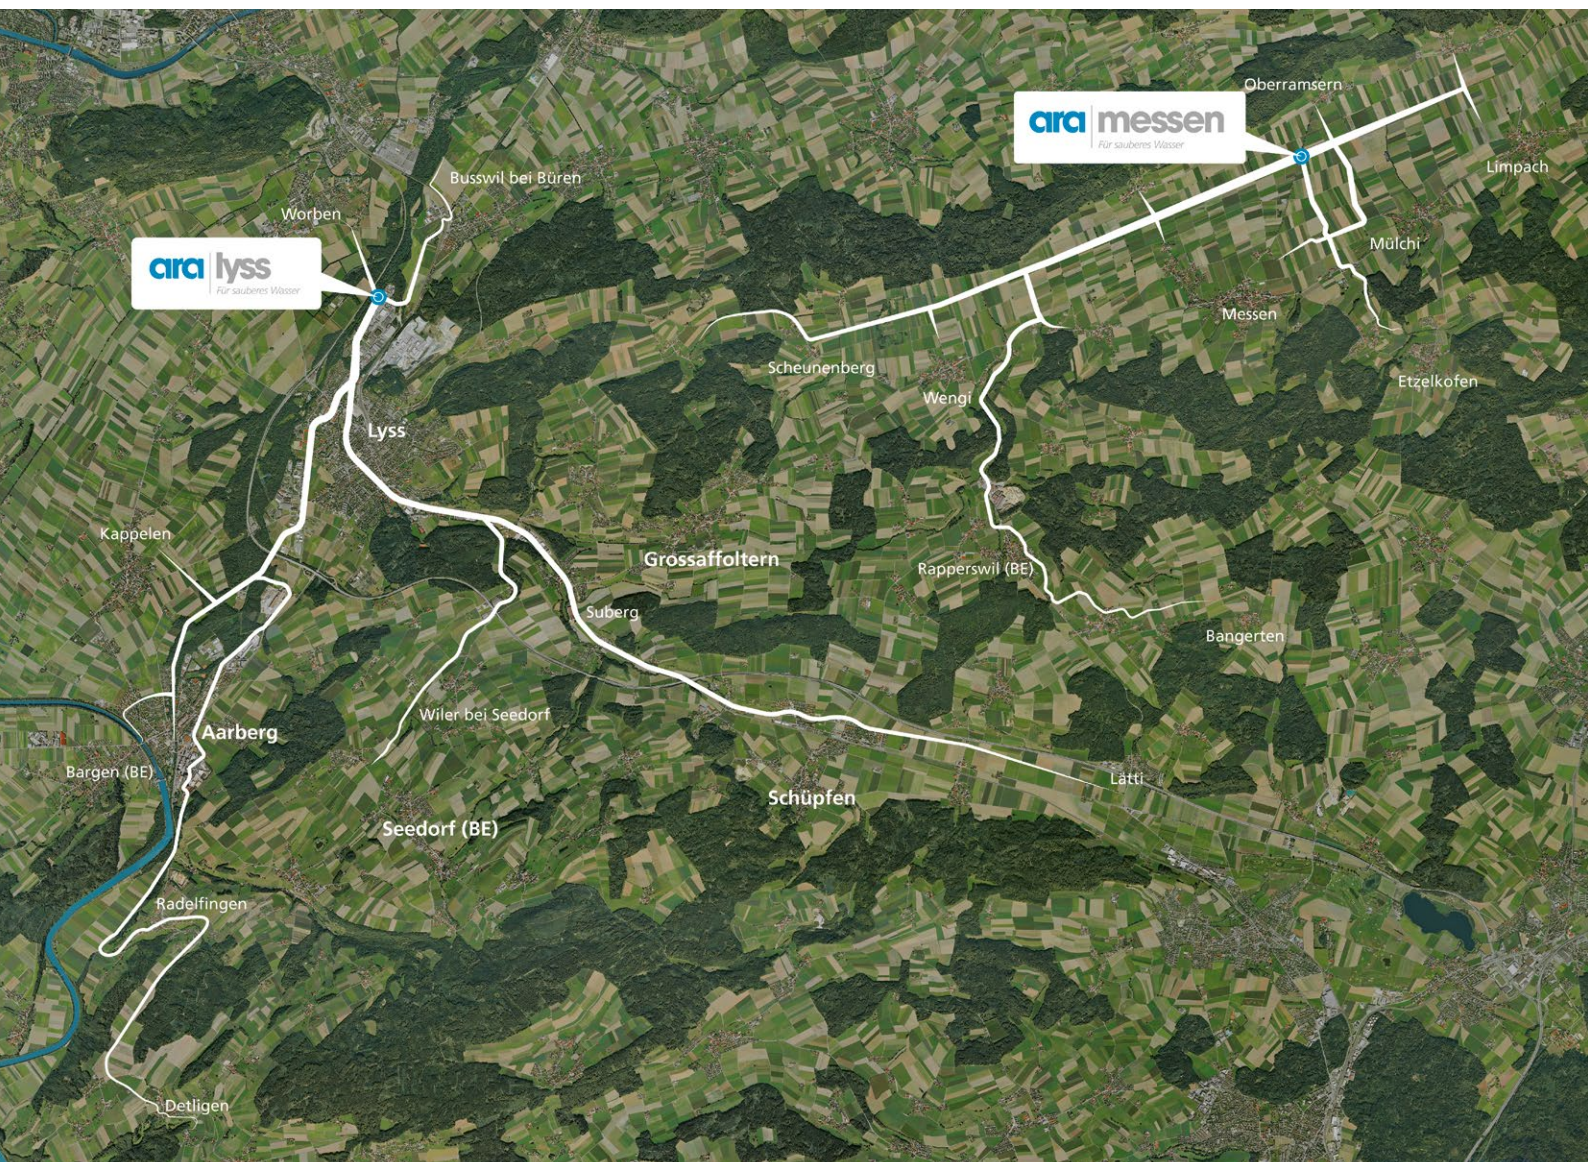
Oberramsern

ara messen
Für sauberes Wasser

Limpach

Busswil bei Büren

Worben

ara lyss
Für sauberes Wasser

Mülchi

Messen

Scheunenberg

Wengi

Etzelkofen

Lyss

Kappelen

Grossaffoltern

Rapperswil (BE)

Suberg

Bangerten

Wiler bei Seedorf

Aarberg

Bargen (BE)

Lätti

Schüpfen

Seedorf (BE)

Radelfingen

Detligen